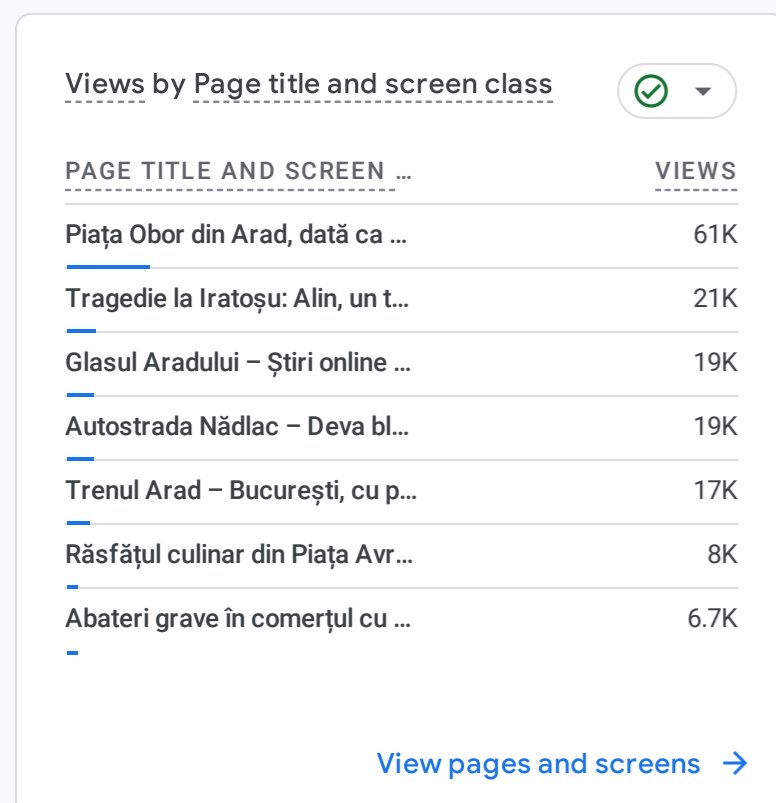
Views by Page title and screen class

| PAGE TITLE AND SCREEN ... | VIEWS |
|---|---|
| Piața Obor din Arad, dată ca ... | 61K |
| Tragedie la Iratoșu: Alin, un t... | 21K |
| Glasul Aradului – Știri online ... | 19K |
| Autostrada Nădlac – Deva bl... | 19K |
| Trenul Arad – București, cu p... | 17K |
| Răsfățul culinar din Piața Avr... | 8K |
| Abateri grave în comerțul cu ... | 6.7K |

View pages and screens →